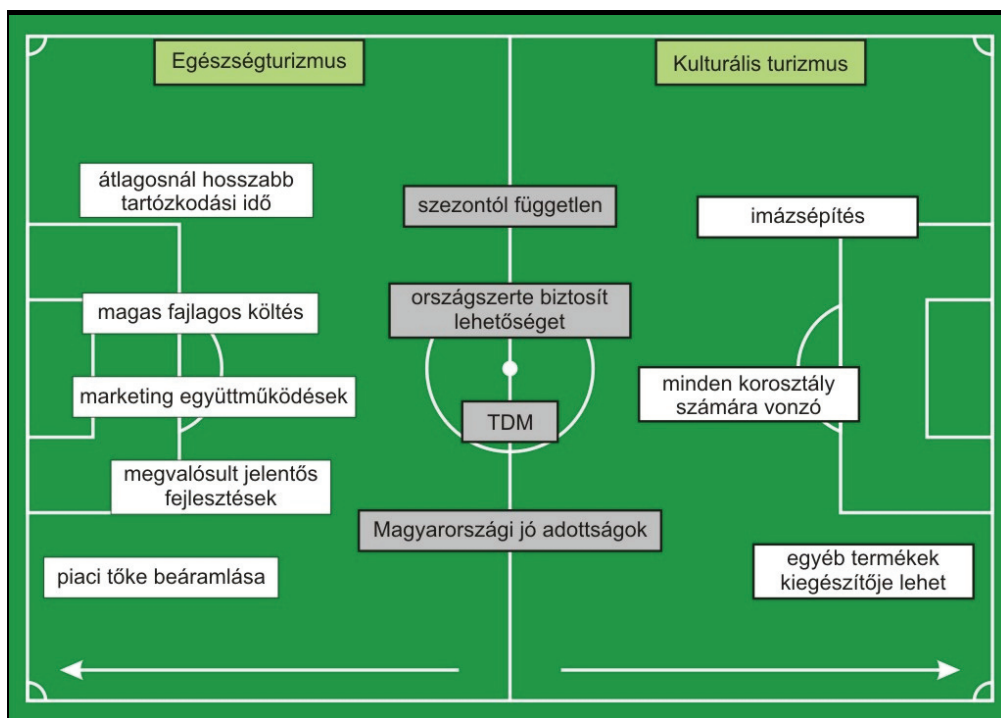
Egészségturizmus

Kulturális turizmus

átlagosnál hosszabb tartózkodási idő

szezontól független

imázsépítés

magas fajlagos költés

országszerte biztosít lehetőséget

marketing együttműködések

minden korosztály számára vonzó

TDM

megvalósult jelentős fejlesztések

Magyarországi jó adottságok

piaci tőke beáramlása

egyéb termékek kiegészítője lehet